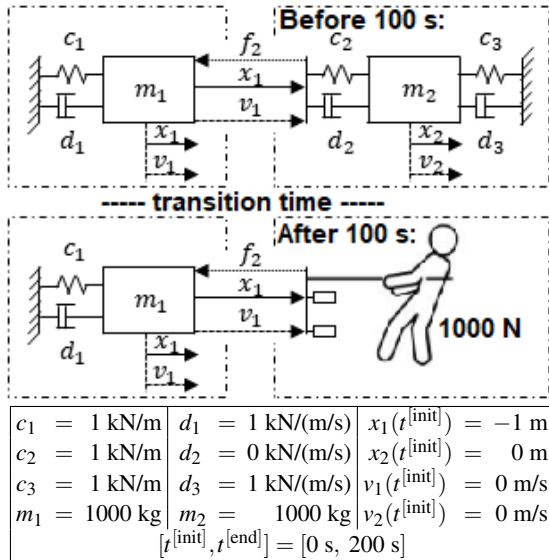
Before 100 s:

$c_1$ $f_2$ $c_2$ $c_3$

$m_1$ $x_1$ $m_2$

$v_1$

$d_1$ $x_1$ $d_2$ $x_2$ $d_3$

$v_1$ $v_2$

----- transition time -----

After 100 s:

$c_1$ $f_2$

$m_1$ $x_1$

$v_1$

$d_1$ $x_1$ 1000 N

$v_1$

| $c_1 = 1$ kN/m | $d_1 = 1$ kN/(m/s) | $x_1(t^{[\text{init}]}) = -1$ m |
|---|---|---|
| $c_2 = 1$ kN/m | $d_2 = 0$ kN/(m/s) | $x_2(t^{[\text{init}]}) = 0$ m |
| $c_3 = 1$ kN/m | $d_3 = 1$ kN/(m/s) | $v_1(t^{[\text{init}]}) = 0$ m/s |
| $m_1 = 1000$ kg | $m_2 = 1000$ kg | $v_2(t^{[\text{init}]}) = 0$ m/s |

$[t^{[\text{init}]}, t^{[\text{end}]}] = [0\text{ s},\ 200\text{ s}]$